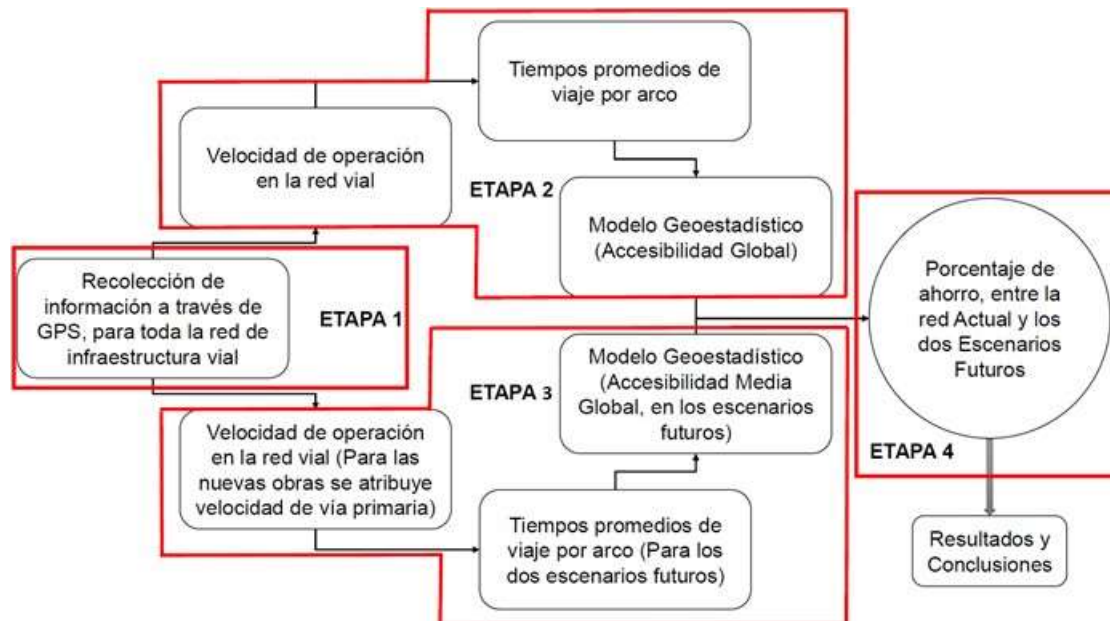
Tiempos promedios de viaje por arco

Velocidad de operación en la red vial

ETAPA 2

Modelo Geoestadístico (Accesibilidad Global)

Recolección de información a través de GPS, para toda la red de infraestructura vial

ETAPA 1

Porcentaje de ahorro, entre la red Actual y los dos Escenarios Futuros

Modelo Geoestadístico (Accesibilidad Media Global, en los escenarios futuros)

ETAPA 3

Velocidad de operación en la red vial (Para las nuevas obras se atribuye velocidad de vía primaria)

ETAPA 4

Tiempos promedios de viaje por arco (Para los dos escenarios futuros)

Resultados y Conclusiones